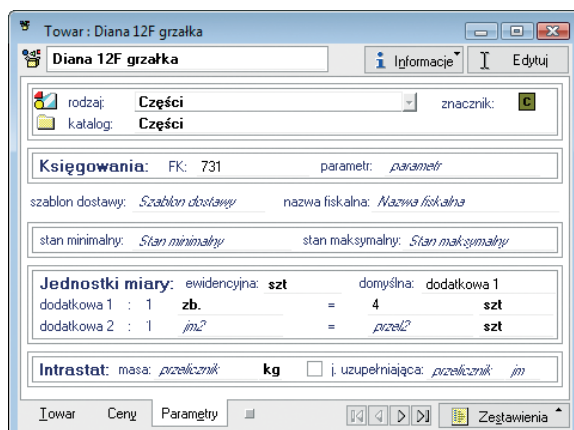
Towar : Diana 12F grzałka

Diana 12F grzałka

Informacje

Edytuj

rodzaj: Części

znacznik: C

katalog: Części

Księgowania: FK: 731

parametr: parametr

szablon dostawy: Szablon dostawy

nazwa fiskalna: Nazwa fiskalna

stan minimalny: Stan minimalny

stan maksymalny: Stan maksymalny

Jednostki miary: ewidencyjna: szt

domyślna: dodatkowa 1

dodatkowa 1 : 1 zb. = 4 szt

dodatkowa 2 : 1 jm2 = przel2 szt

Intrastat: masa: przelicznik kg

j. uzupełniająca: przelicznik jm

Towar

Ceny

Parametry

Zestawienia